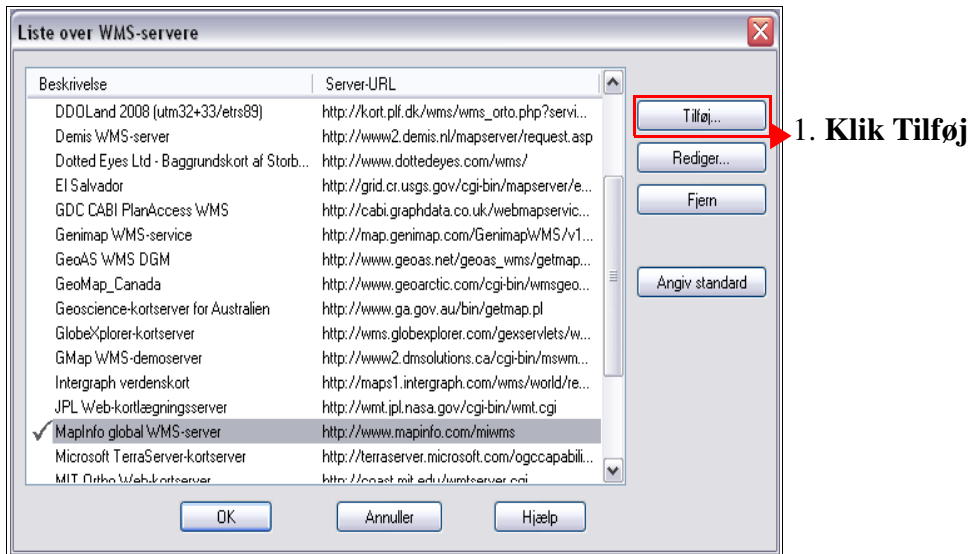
Liste over WMS-servere

| Beskrivelse | Server-URL |
|---|---|
| DDOLand 2008 (utm32+33/etrs89) | http://kort.plf.dk/wms/wms_orto.php?servi... |
| Demis WMS-server | http://www2.demis.nl/mapserver/request.asp |
| Dotted Eyes Ltd - Baggrundskort af Storb... | http://www.dottedeyes.com/wms/ |
| El Salvador | http://grid.cr.usgs.gov/cgi-bin/mapserver/e... |
| GDC CABI PlanAccess WMS | http://cabi.graphdata.co.uk/webmapservic... |
| Genimap WMS-service | http://map.genimap.com/GenimapWMS/v1... |
| GeoAS WMS DGM | http://www.geoas.net/geoas_wms/getmap... |
| GeoMap_Canada | http://www.geoarctic.com/cgi-bin/wmsgeo... |
| Geoscience-kortserver for Australien | http://www.ga.gov.au/bin/getmap.pl |
| GlobeXplorer-kortserver | http://wms.globexplorer.com/gexservlets/w... |
| GMap WMS-demoserver | http://www2.dmsolutions.ca/cgi-bin/mswm... |
| Intergraph verdenskort | http://maps1.intergraph.com/wms/world/re... |
| JPL Web-kortlægningsserver | http://wmt.jpl.nasa.gov/cgi-bin/wmt.cgi |
| ✓ MapInfo global WMS-server | http://www.mapinfo.com/miwms |
| Microsoft TerraServer-kortserver | http://terraserver.microsoft.com/ogccapabili... |
| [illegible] | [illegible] |

Tilføj...

Rediger...

Fjern

Angiv standard

1. **Klik Tilføj**

OK

Annuller

Hjælp